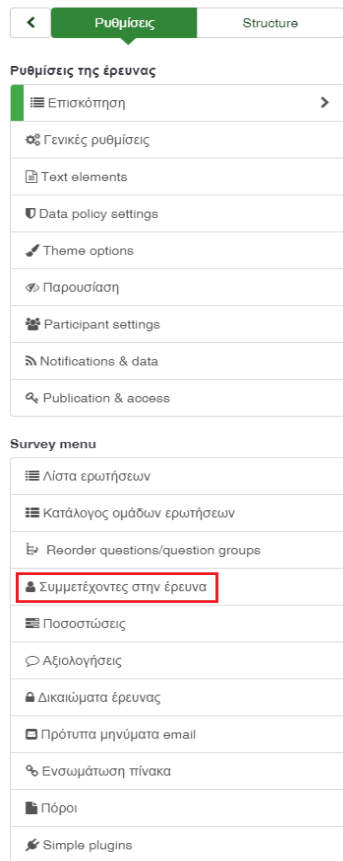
<

Ρυθμίσεις

Structure

Ρυθμίσεις της έρευνας

Επισκόπηση

>

Γενικές ρυθμίσεις

Text elements

Data policy settings

Theme options

Παρουσίαση

Participant settings

Notifications & data

Publication & access

Survey menu

Λίστα ερωτήσεων

Κατάλογος ομάδων ερωτήσεων

Reorder questions/question groups

Συμμετέχοντες στην έρευνα

Ποσοστώσεις

Αξιολογήσεις

Δικαιώματα έρευνας

Πρότυπα μηνύματα email

Ενσωμάτωση πίνακα

Πόροι

Simple plugins